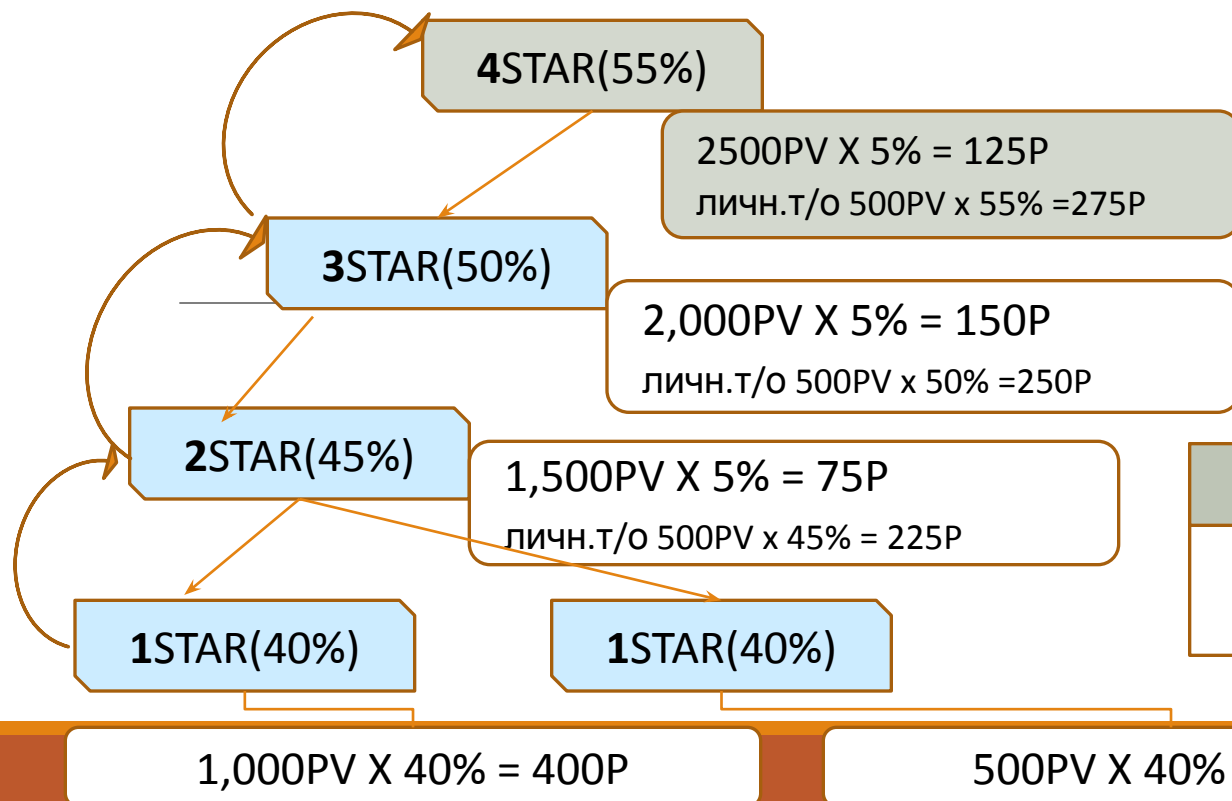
4STAR(55%)

2500PV X 5% = 125P
личн.т/о 500PV x 55% =275P

3STAR(50%)

2,000PV X 5% = 150P
личн.т/о 500PV x 50% =250P

2STAR(45%)

1,500PV X 5% = 75P
личн.т/о 500PV x 45% = 225P

1STAR(40%)

1STAR(40%)

1,000PV X 40% = 400P

500PV X 40%